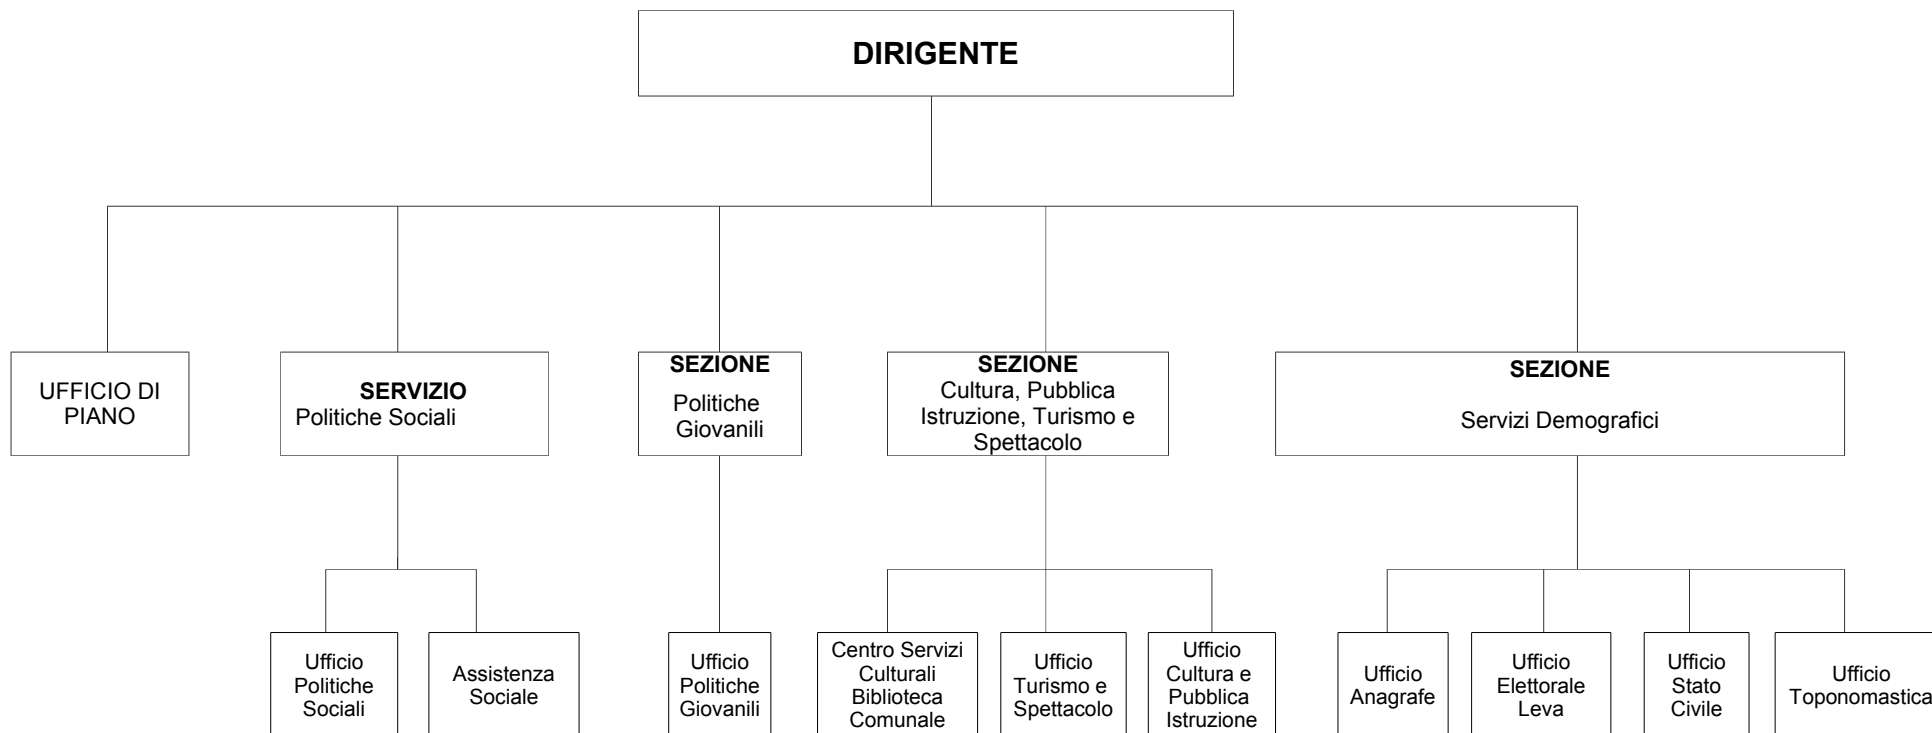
DIRIGENTE

UFFICIO DI PIANO

SERVIZIO
Politiche Sociali

SEZIONE
Politiche Giovanili

SEZIONE
Cultura, Pubblica Istruzione, Turismo e Spettacolo

SEZIONE
Servizi Demografici

Ufficio Politiche Sociali

Assistenza Sociale

Ufficio Politiche Giovanili

Centro Servizi Culturali Biblioteca Comunale

Ufficio Turismo e Spettacolo

Ufficio Cultura e Pubblica Istruzione

Ufficio Anagrafe

Ufficio Elettorale Leva

Ufficio Stato Civile

Ufficio Toponomastica